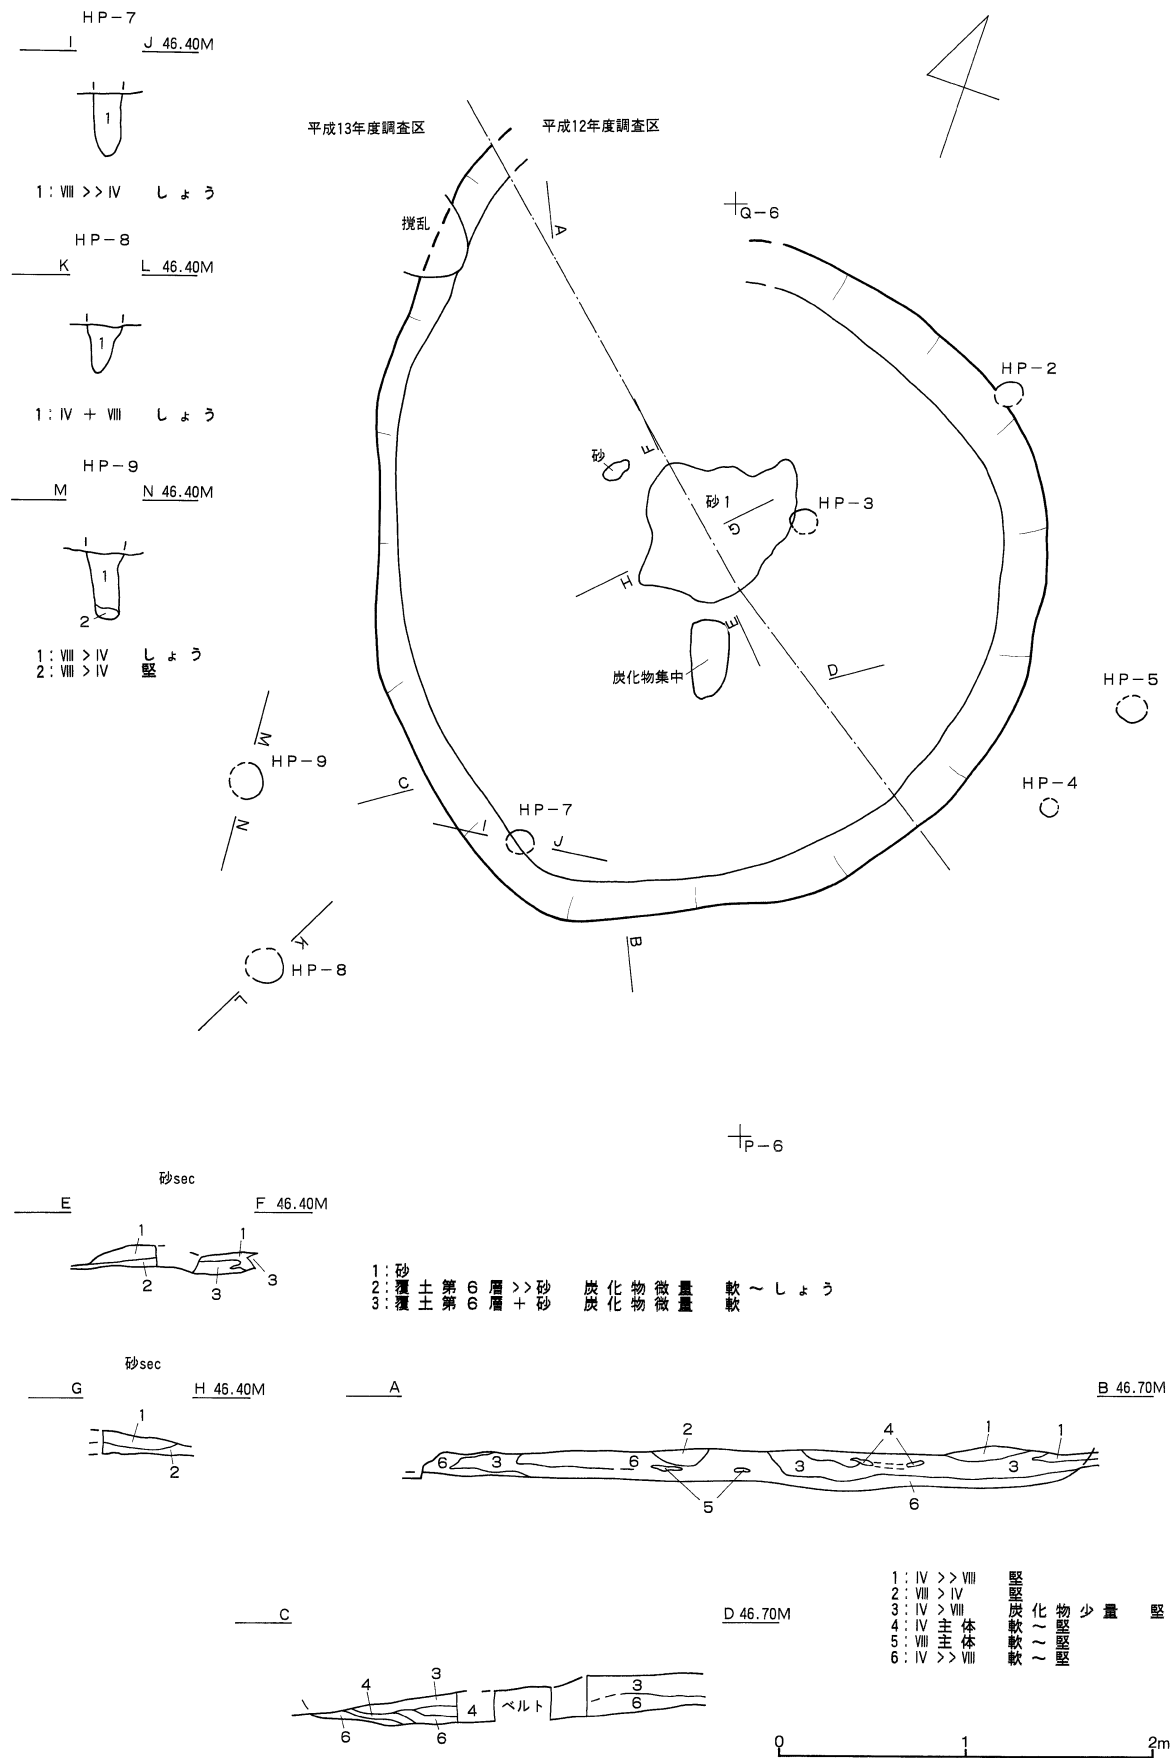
HP−7
I J 46.40M
1
1：Ⅷ >> Ⅳ しょう

HP−8
K L 46.40M
1
1：Ⅳ ＋ Ⅷ しょう

HP−9
M N 46.40M
1
2
1：Ⅷ > Ⅳ しょう
2：Ⅷ > Ⅳ 堅

平成13年度調査区
平成12年度調査区
撹乱
A
Q−6
HP−2
砂
F
砂 1
G
HP−3
H
E
炭化物集中
D
HP−5
M
HP−9
C
HP−4
N
HP−7
I
J
K
HP−8
L
B
P−6

砂sec
E F 46.40M
1
1
2
3
3

1：砂
2：覆土第6層 >> 砂 炭化物微量 軟〜しょう
3：覆土第6層 ＋ 砂 炭化物微量 軟

砂sec
G H 46.40M
1
2

A B 46.70M
2
4
1
1
6
3
6
3
3
5
6

C D 46.70M
3
4
4
ベルト
3
6
6
6

1：Ⅳ >> Ⅷ 堅
2：Ⅷ > Ⅳ 堅
3：Ⅳ > Ⅷ 炭化物少量 堅
4：Ⅳ 主体 軟〜堅
5：Ⅷ 主体 軟〜堅
6：Ⅳ >> Ⅷ 軟〜堅

0 1 2m